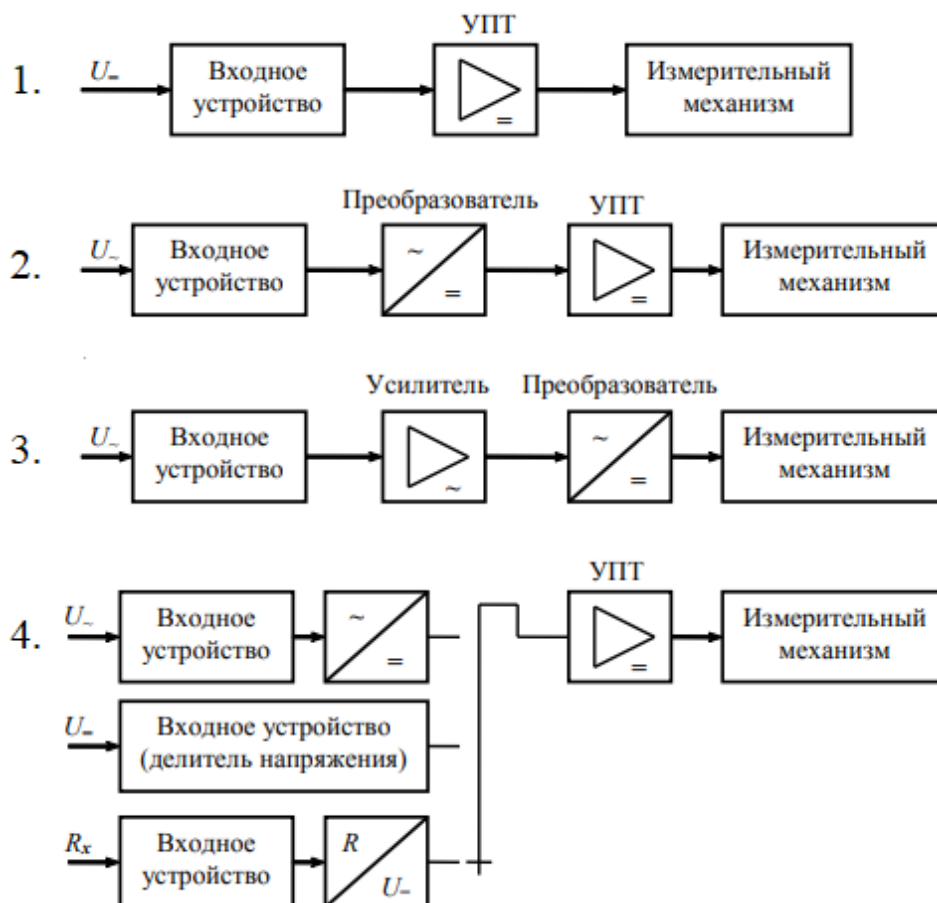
1. $U_{=}$ Входное устройство УПТ = Измерительный механизм

2. $U_{\sim}$ Входное устройство Преобразователь ~ = УПТ = Измерительный механизм

3. $U_{\sim}$ Входное устройство Усилитель ~ Преобразователь ~ = Измерительный механизм

4. $U_{\sim}$ Входное устройство ~ = УПТ = Измерительный механизм

$U_{=}$ Входное устройство (делитель напряжения)

$R_x$ Входное устройство $R$ $U_{=}$